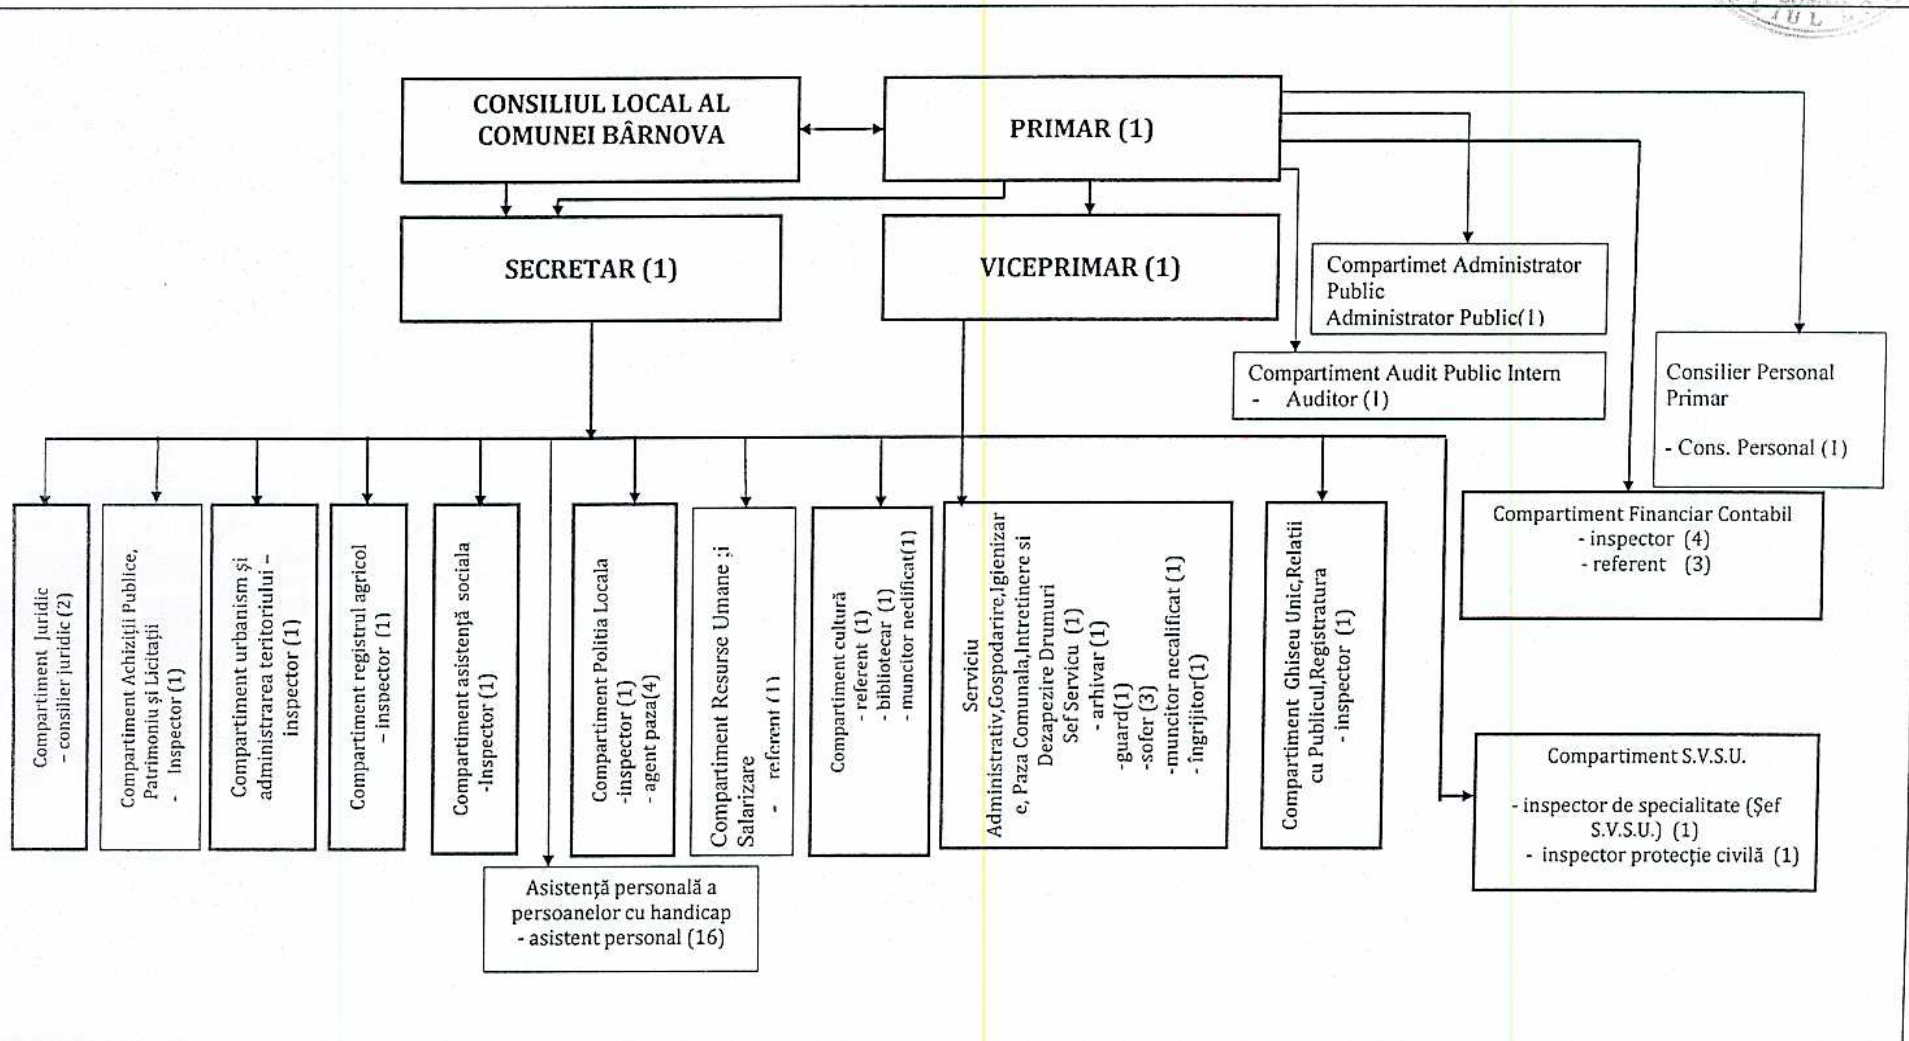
CONSILIUL LOCAL AL COMUNEI BÂRNOVA

PRIMAR (1)

SECRETAR (1)

VICEPRIMAR (1)

Compartimet Administrator Public
Administrator Public(1)

Compartiment Audit Public Intern
- Auditor (1)

Consilier Personal Primar

- Cons. Personal (1)

Compartiment Financiar Contabil
- inspector (4)
- referent (3)

Compartiment Juridic
- consilier juridic (2)

Compartiment Achiziţii Publice, Patrimoniu şi Licitaţii
- Inspector (1)

Compartiment urbanism şi administrarea teritoriului - inspector (1)

Compartiment registrul agricol
- inspector (1)

Compartiment asistenţă sociala
-Inspector (1)

Compartiment Politia Locala
-inspector (1)
- agent paza(4)

Compartiment Resurse Umane ;i Salarizare
- referent (1)

Compartiment cultură
- referent (1)
- bibliotecar (1)
- muncitor neclificat(1)

Serviciu Administrativ,Gospodarire,Igienizare, Paza Comunala,Intretinere si Dezapezire Drumuri
Sef Servicu (1)
- arhivar (1)
- guard(1)
-sofer (3)
-muncitor necalificat (1)
- îngrijitor(1)

Compartiment Ghiseu Unic,Relatii cu Publicul,Registratura
- inspector (1)

Compartiment S.V.S.U.

- inspector de specialitate (Şef S.V.S.U.) (1)
- inspector protecţie civilă (1)

Asistenţă personală a persoanelor cu handicap
- asistent personal (16)